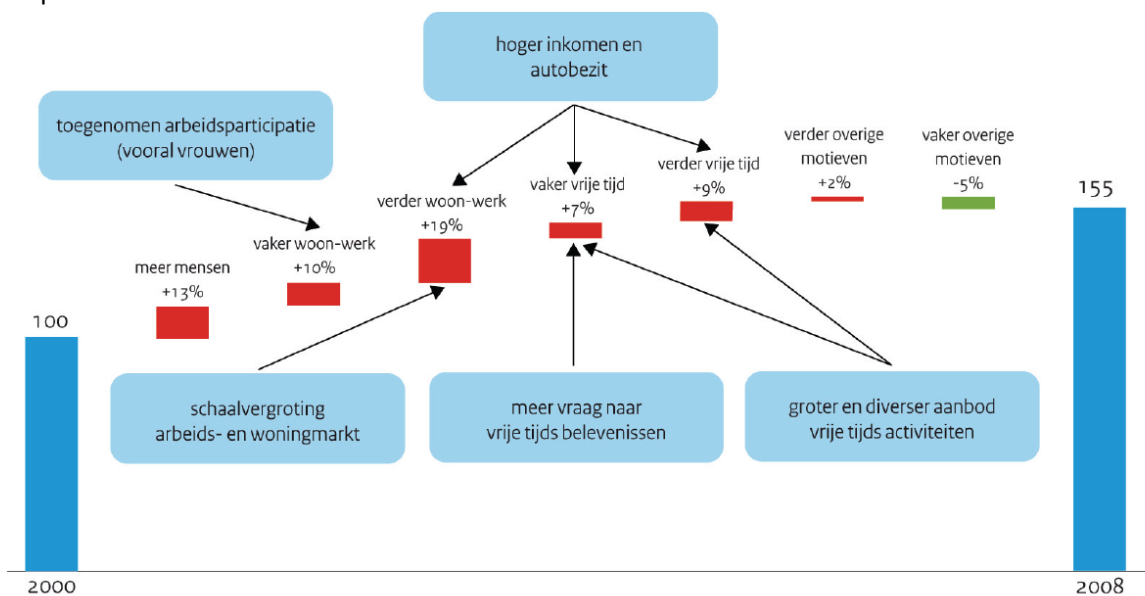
hoger inkomen en autobezit

toegenomen arbeidsparticipatie (vooral vrouwen)

verder overige motieven +2%

vaker overige motieven -5%

verder vrije tijd +9%

vaker vrije tijd +7%

verder woon-werk +19%

vaker woon-werk +10%

meer mensen +13%

100

155

schaalvergroting arbeids- en woningmarkt

meer vraag naar vrije tijds belevenissen

groter en diverser aanbod vrije tijds activiteiten

2000

2008